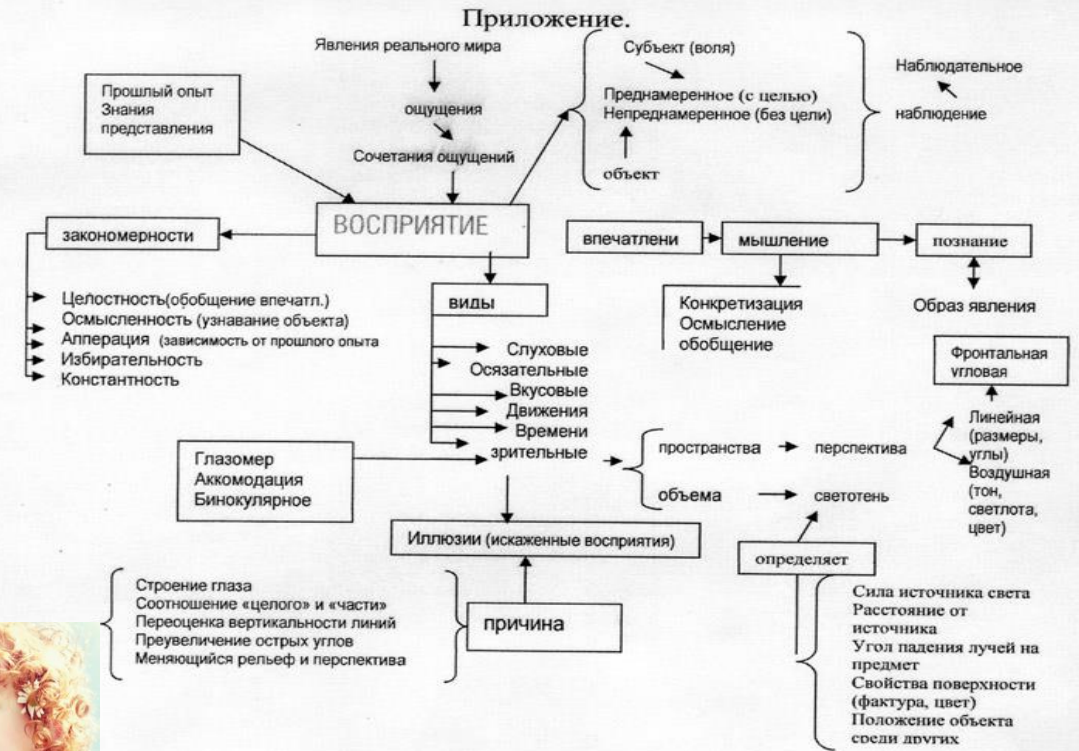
Приложение.

Явления реального мира

ощущения

Сочетания ощущений

Прошлый опыт
Знания
представления

Субъект (воля)

Преднамеренное (с целью)
Непреднамеренное (без цели)

объект

Наблюдательное

наблюдение

ВОСПРИЯТИЕ

закономерности

Целостность(обобщение впечатл.)
Осмысленность (узнавание объекта)
Апперация (зависимость от прошлого опыта
Избирательность
Константность

впечатлени

мышление

познание

Конкретизация
Осмысление
обобщение

Образ явления

виды

Слуховые
Осязательные
Вкусовые
Движения
Времени
зрительные

Фронтальная
угловая

Линейная
(размеры,
углы)
Воздушная
(тон,
светлота,
цвет)

Глазомер
Аккомодация
Бинокулярное

пространства

перспектива

объема

светотень

Иллюзии (искаженные восприятия)

определяет

Строение глаза
Соотношение «целого» и «части»
Переоценка вертикальности линий
Преувеличение острых углов
Меняющийся рельеф и перспектива

причина

Сила источника света
Расстояние от источника
Угол падения лучей на предмет
Свойства поверхности (фактура, цвет)
Положение объекта среди других